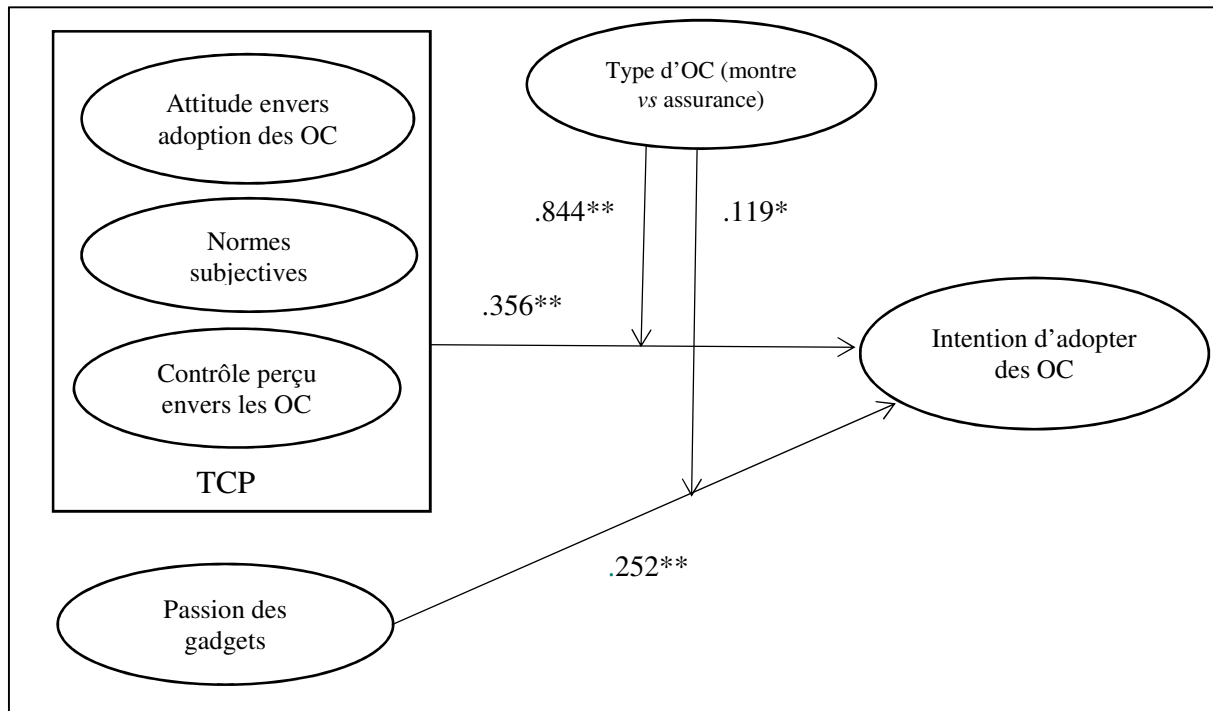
Attitude envers adoption des OC

Normes subjectives

Contrôle perçu envers les OC

TCP

Type d'OC (montre *vs* assurance)

.844**

.119*

.356**

Intention d'adopter des OC

.252**

Passion des gadgets